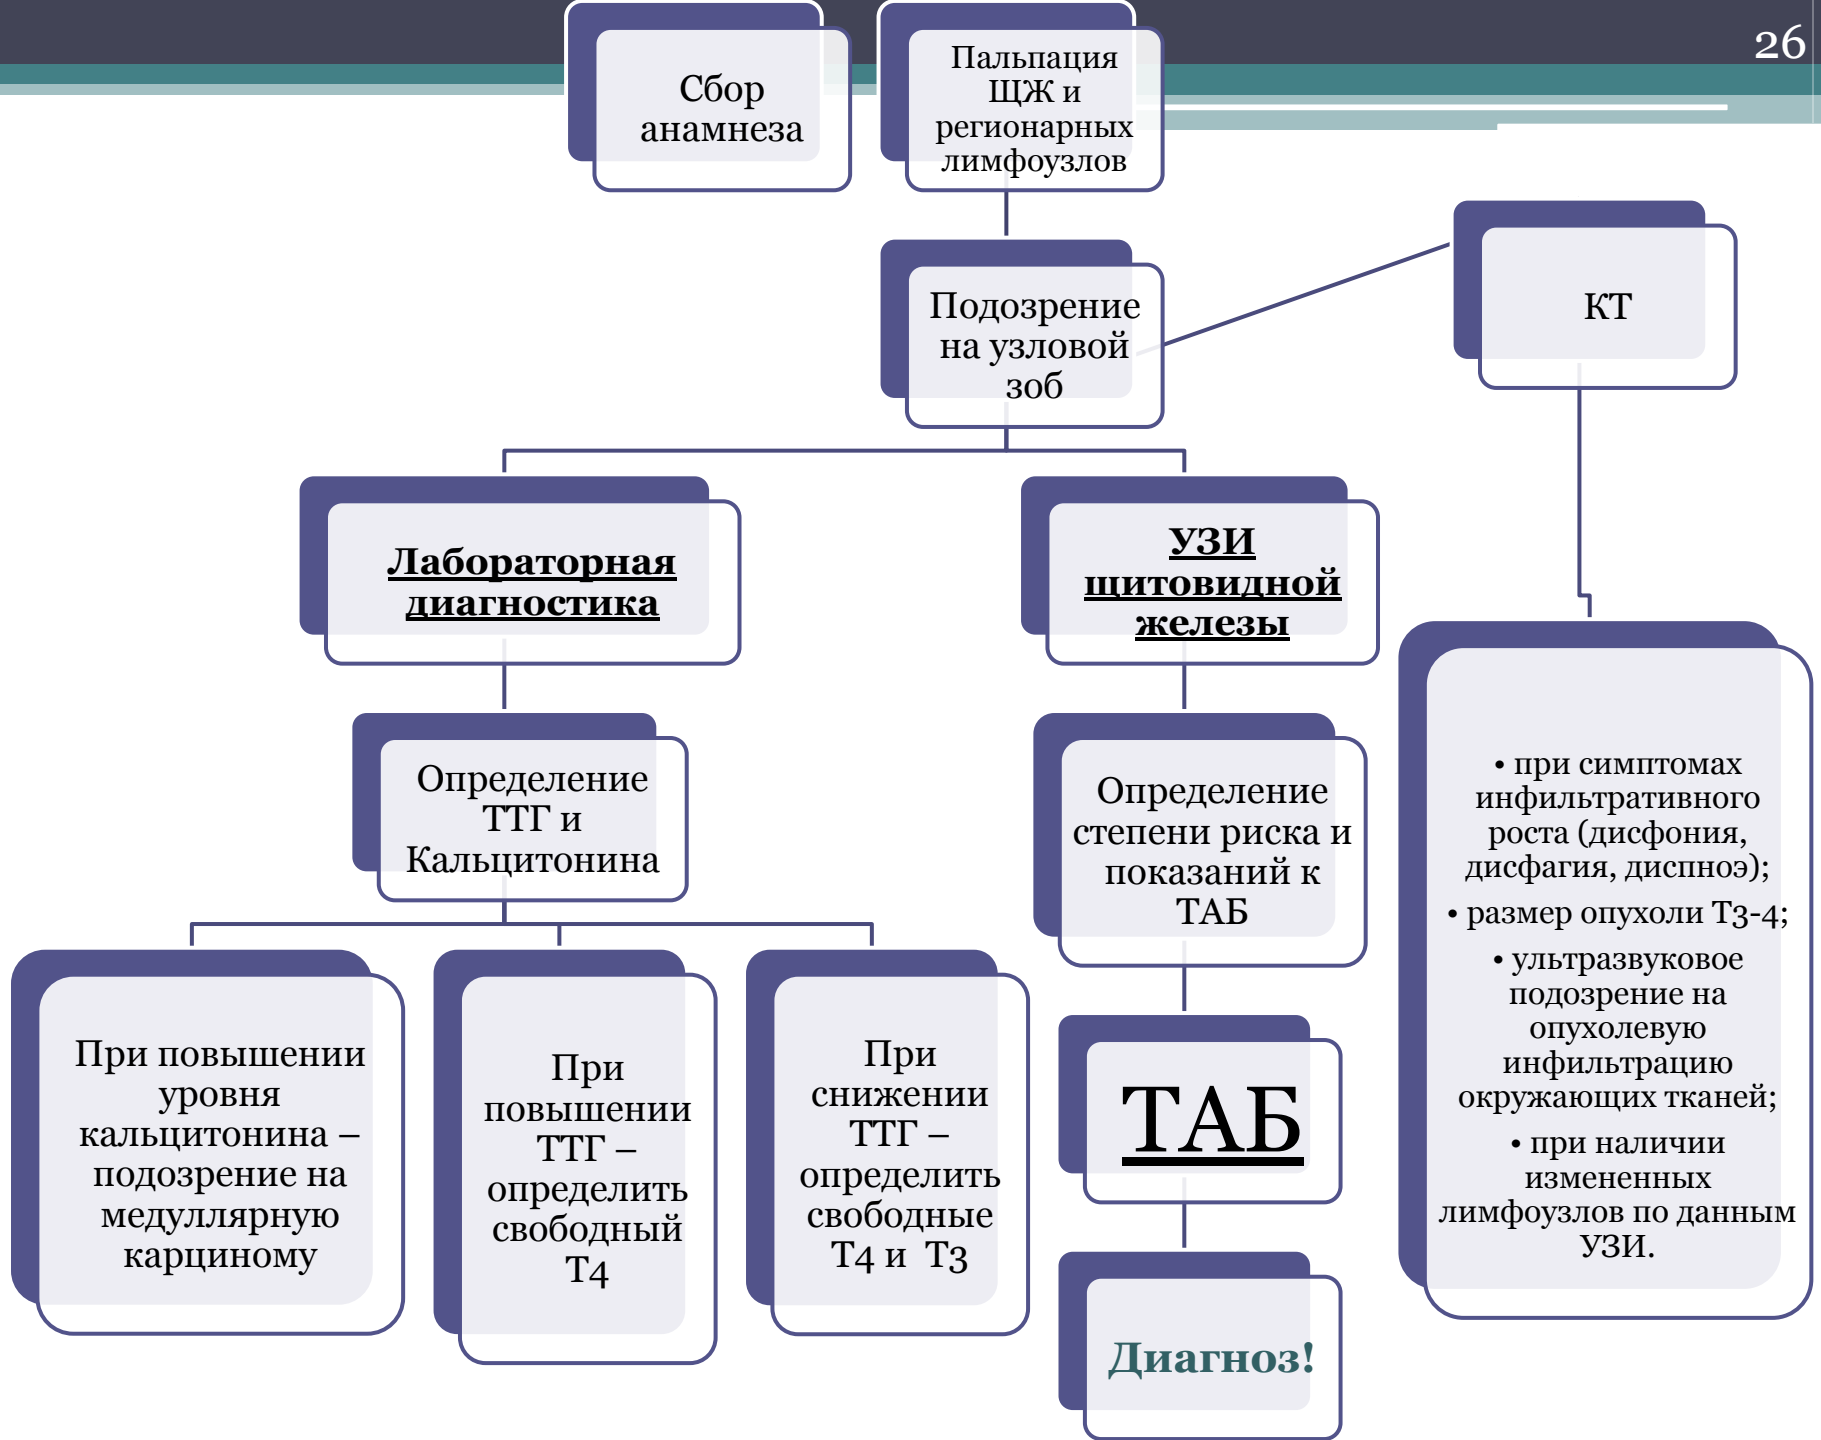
26

Сбор анамнеза

Пальпация ЩЖ и регионарных лимфоузлов

Подозрение на узловой зоб

КТ

Лабораторная диагностика

УЗИ щитовидной железы

Определение ТТГ и Кальцитонина

Определение степени риска и показаний к ТАБ

• при симптомах инфильтративного роста (дисфония, дисфагия, диспноэ);
• размер опухоли Т3-4;
• ультразвуковое подозрение на опухолевую инфильтрацию окружающих тканей;
• при наличии измененных лимфоузлов по данным УЗИ.

При повышении уровня кальцитонина – подозрение на медуллярную карциному

При повышении ТТГ – определить свободный Т4

При снижении ТТГ – определить свободные Т4 и Т3

ТАБ

Диагноз!